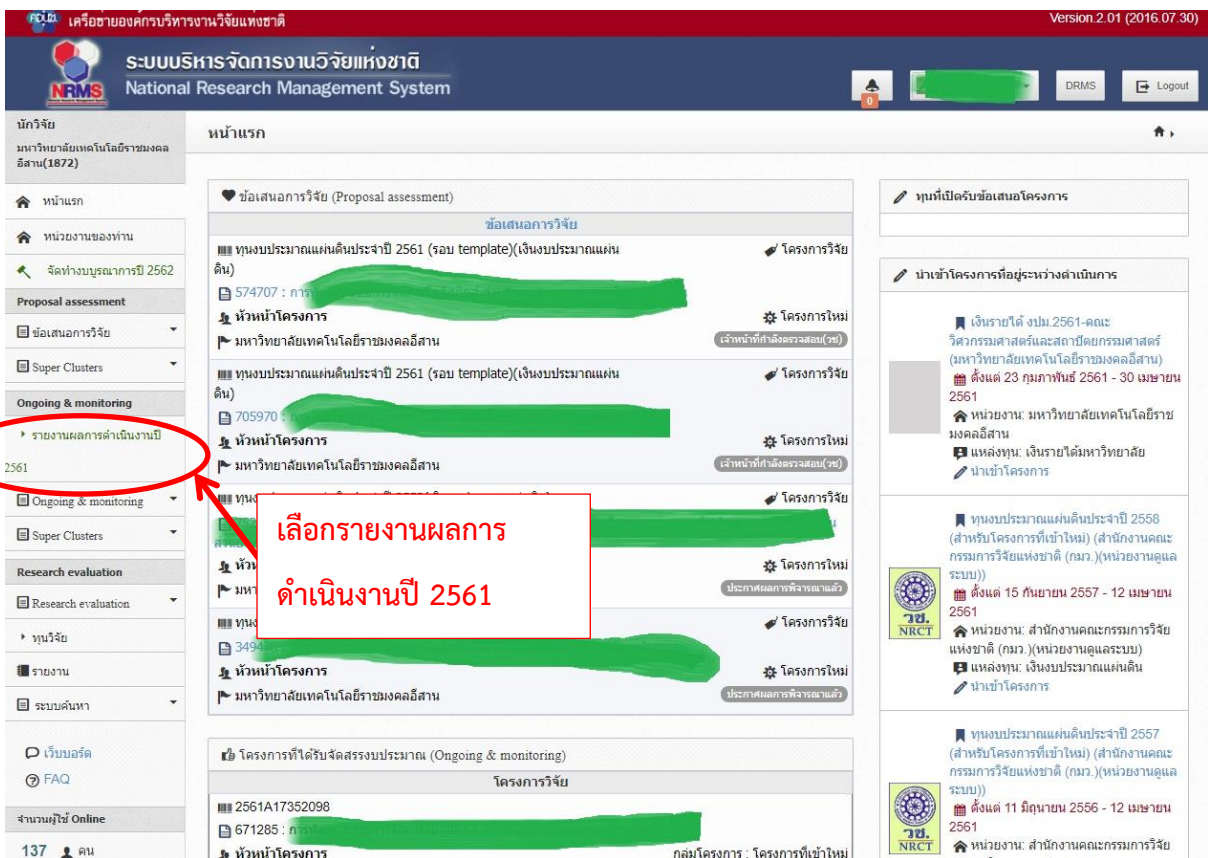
เครือข่ายองค์กรบริหารงานวิจัยแห่งชาติ
Version.2.01 (2016.07.30)

NRMS
ระบบบริหารจัดการงานวิจัยแห่งชาติ
National Research Management System

0
DRMS
Logout

นักวิจัย
มหาวิทยาลัยเทคโนโลยีราชมงคลอีสาน(1872)

หน้าแรก

หน้าแรก
หน่วยงานของท่าน
จัดทำงบบูรณาการปี 2562
Proposal assessment
ข้อเสนอการวิจัย
Super Clusters
Ongoing & monitoring
รายงานผลการดำเนินงานปี 2561
Ongoing & monitoring
Super Clusters
Research evaluation
Research evaluation
ทุนวิจัย
รายงาน
ระบบค้นหา

เว็บบอร์ด
FAQ

จำนวนผู้ใช้ Online
137 คน

ข้อเสนอการวิจัย (Proposal assessment)

ข้อเสนอการวิจัย

ทุนงบประมาณแผ่นดินประจำปี 2561 (รอบ template)(เงินงบประมาณแผ่นดิน)
โครงการวิจัย
574707 : การ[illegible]
หัวหน้าโครงการ
โครงการใหม่
มหาวิทยาลัยเทคโนโลยีราชมงคลอีสาน
เจ้าหน้าที่กำลังตรวจสอบ(วช)

ทุนงบประมาณแผ่นดินประจำปี 2561 (รอบ template)(เงินงบประมาณแผ่นดิน)
โครงการวิจัย
705970 : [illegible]
หัวหน้าโครงการ
โครงการใหม่
มหาวิทยาลัยเทคโนโลยีราชมงคลอีสาน
เจ้าหน้าที่กำลังตรวจสอบ(วช)

ทุน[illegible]
โครงการวิจัย
หัว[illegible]
โครงการใหม่
มห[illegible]
ประกาศผลการพิจารณาแล้ว

ทุน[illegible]
โครงการวิจัย
3494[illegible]
หัวหน้าโครงการ
โครงการใหม่
มหาวิทยาลัยเทคโนโลยีราชมงคลอีสาน
ประกาศผลการพิจารณาแล้ว

เลือกรายงานผลการดำเนินงานปี 2561

โครงการที่ได้รับจัดสรรงบประมาณ (Ongoing & monitoring)

โครงการวิจัย

2561A17352098
671285 : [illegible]
หัวหน้าโครงการ
กลุ่มโครงการ : โครงการที่เข้าใหม่

ทุนที่เปิดรับข้อเสนอโครงการ

นำเข้าโครงการที่อยู่ระหว่างดำเนินการ

เงินรายได้ งปม.2561-คณะวิศวกรรมศาสตร์และสถาปัตยกรรมศาสตร์ (มหาวิทยาลัยเทคโนโลยีราชมงคลอีสาน)
ตั้งแต่ 23 กุมภาพันธ์ 2561 - 30 เมษายน 2561
หน่วยงาน: มหาวิทยาลัยเทคโนโลยีราชมงคลอีสาน
แหล่งทุน: เงินรายได้มหาวิทยาลัย
นำเข้าโครงการ

ทุนงบประมาณแผ่นดินประจำปี 2558 (สำหรับโครงการที่เข้าใหม่) (สำนักงานคณะกรรมการวิจัยแห่งชาติ (กมว.)(หน่วยงานดูแลระบบ))
ตั้งแต่ 15 กันยายน 2557 - 12 เมษายน 2561
หน่วยงาน: สำนักงานคณะกรรมการวิจัยแห่งชาติ (กมว.)(หน่วยงานดูแลระบบ)
แหล่งทุน: เงินงบประมาณแผ่นดิน
นำเข้าโครงการ

วช.
NRCT

ทุนงบประมาณแผ่นดินประจำปี 2557 (สำหรับโครงการที่เข้าใหม่) (สำนักงานคณะกรรมการวิจัยแห่งชาติ (กมว.)(หน่วยงานดูแลระบบ))
ตั้งแต่ 11 มิถุนายน 2556 - 12 เมษายน 2561
หน่วยงาน: สำนักงานคณะกรรมการวิจัย

วช.
NRCT